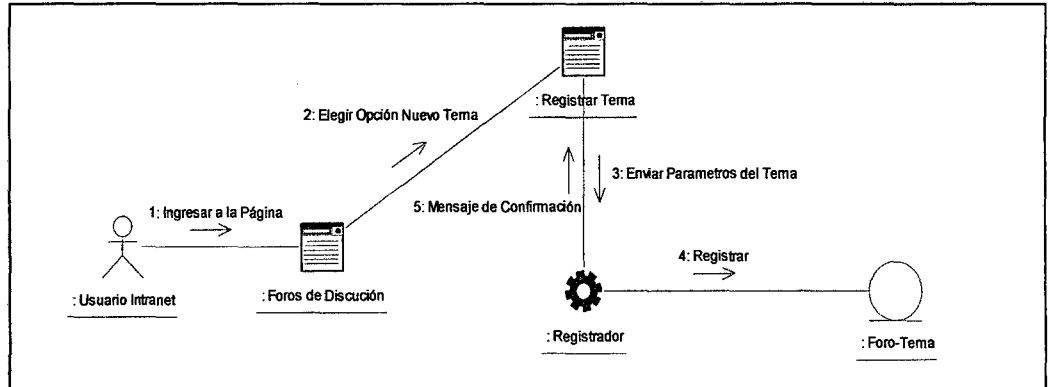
: Registrar Tema

2: Elegir Opción Nuevo Tema

3: Enviar Parametros del Tema

5: Mensaje de Confirmación

1: Ingresar a la Página

4: Registrar

: Usuario Intranet

: Foros de Discución

: Registrador

: Foro-Tema